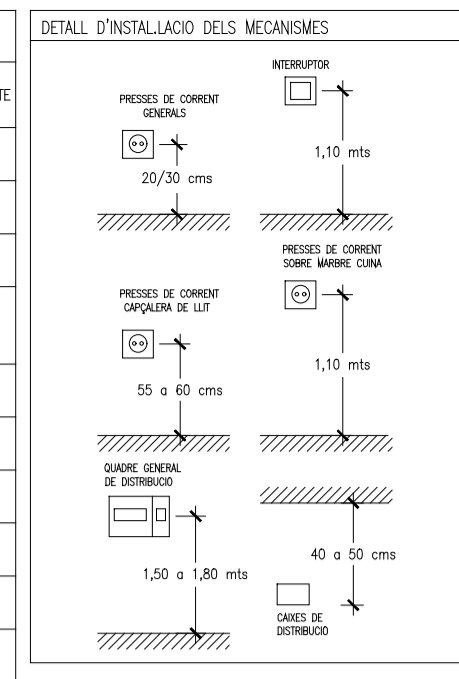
TE

DETALL D'INSTAL.LACIO DELS MECANISMES

INTERRUPTOR

PRESSES DE CORRENT GENERALS

1,10 mts

20/30 cms

PRESSES DE CORRENT SOBRE MARBRE CUINA

PRESSES DE CORRENT CAPÇALERA DE LLIT

1,10 mts

55 a 60 cms

QUADRE GENERAL DE DISTRIBUCIO

40 a 50 cms

1,50 a 1,80 mts

CAIXES DE DISTRIBUCIO